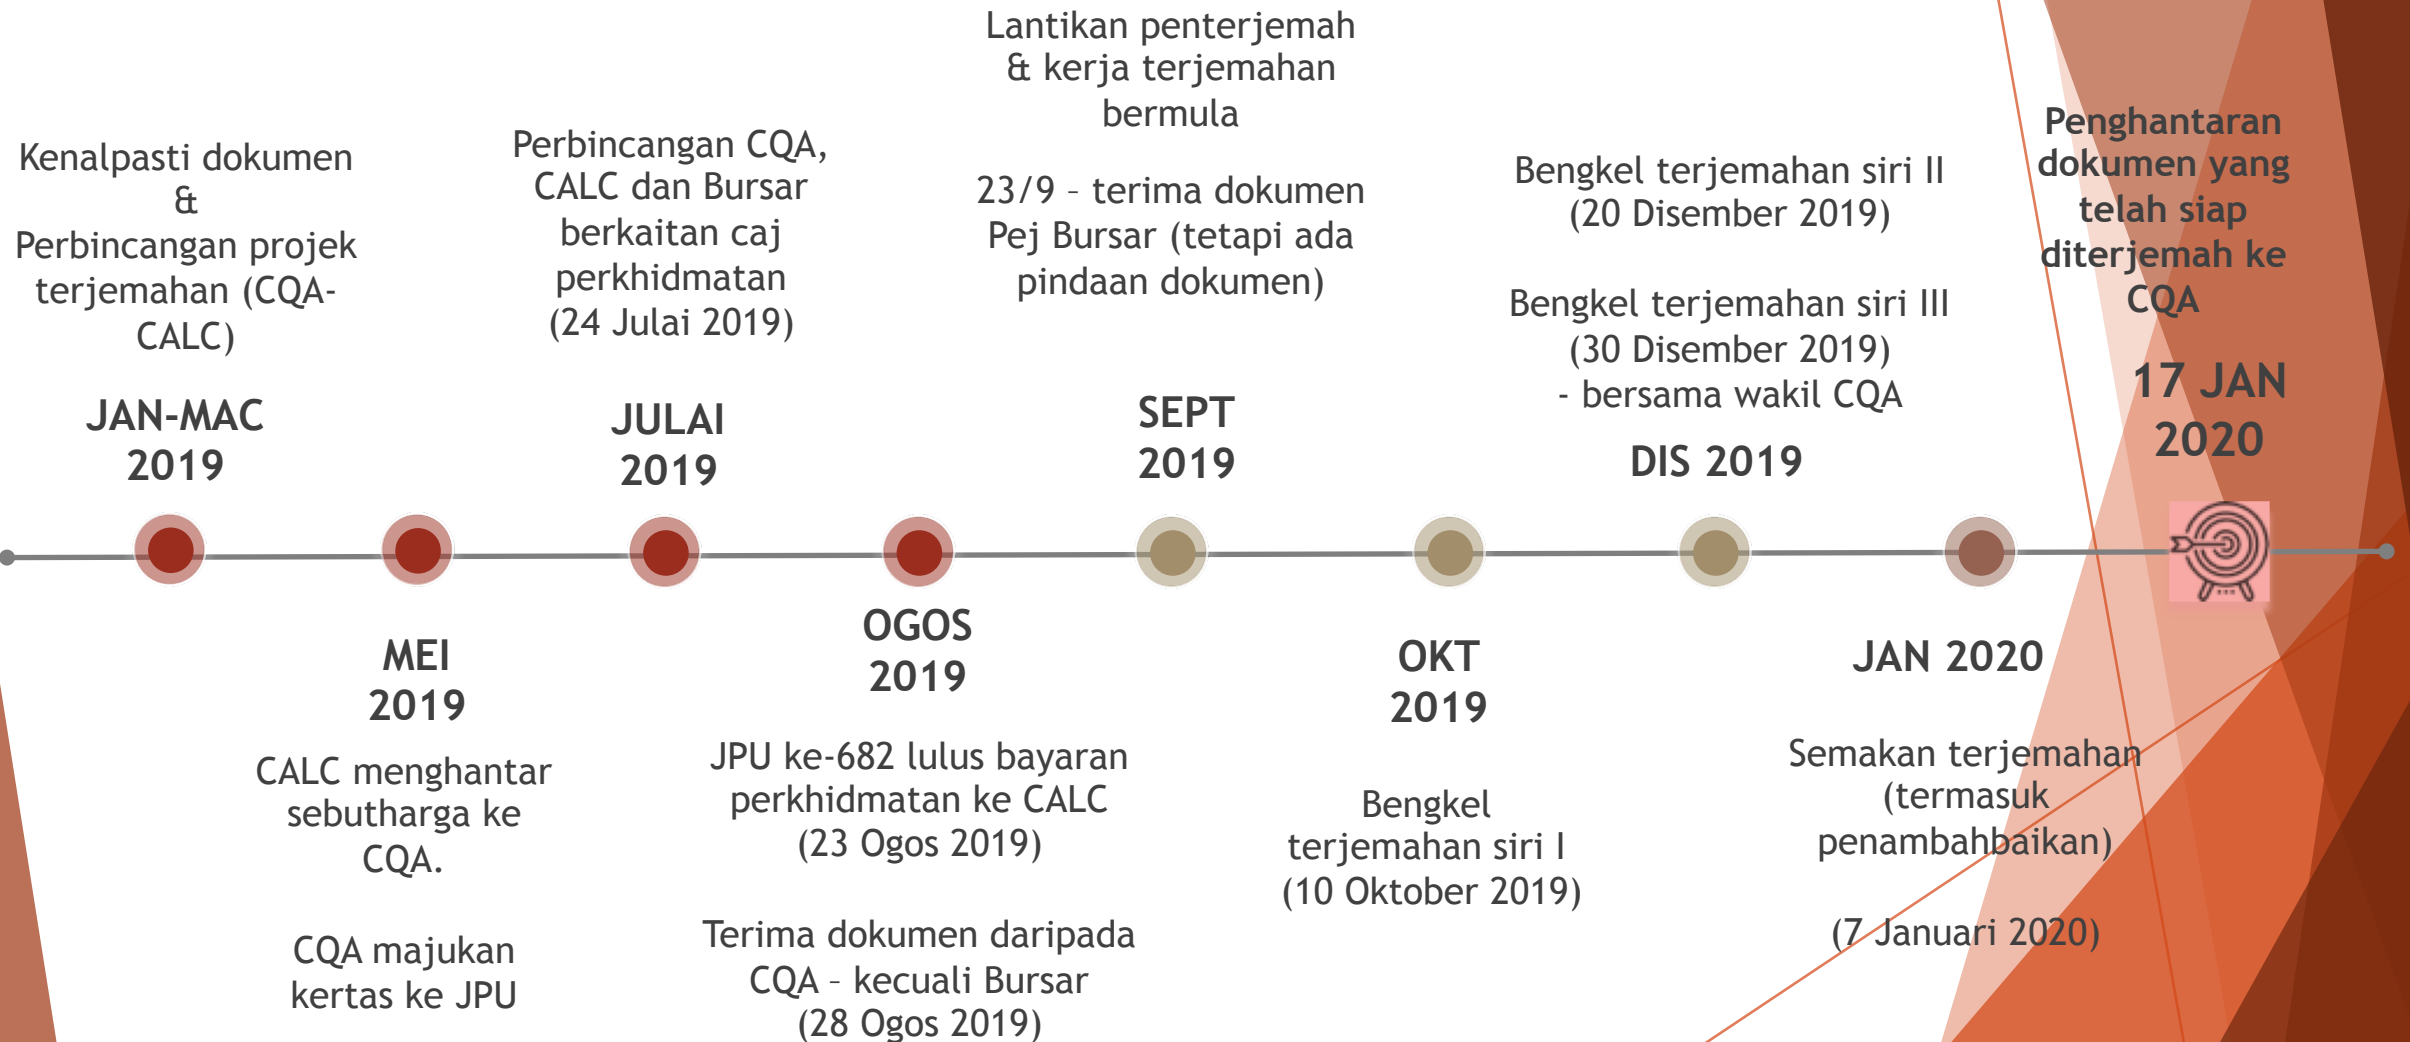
Kenalpasti dokumen & Perbincangan projek terjemahan (CQA-CALC)

JAN-MAC 2019

Perbincangan CQA, CALC dan Bursar berkaitan caj perkhidmatan (24 Julai 2019)

JULAI 2019

Lantikan penterjemah & kerja terjemahan bermula

23/9 – terima dokumen Pej Bursar (tetapi ada pindaan dokumen)

SEPT 2019

Bengkel terjemahan siri II (20 Disember 2019)

Bengkel terjemahan siri III (30 Disember 2019) - bersama wakil CQA

DIS 2019

Penghantaran dokumen yang telah siap diterjemah ke CQA

17 JAN 2020

MEI 2019

CALC menghantar sebutharga ke CQA.

CQA majukan kertas ke JPU

OGOS 2019

JPU ke-682 lulus bayaran perkhidmatan ke CALC (23 Ogos 2019)

Terima dokumen daripada CQA – kecuali Bursar (28 Ogos 2019)

OKT 2019

Bengkel terjemahan siri I (10 Oktober 2019)

JAN 2020

Semakan terjemahan (termasuk penambahbaikan)

(7 Januari 2020)